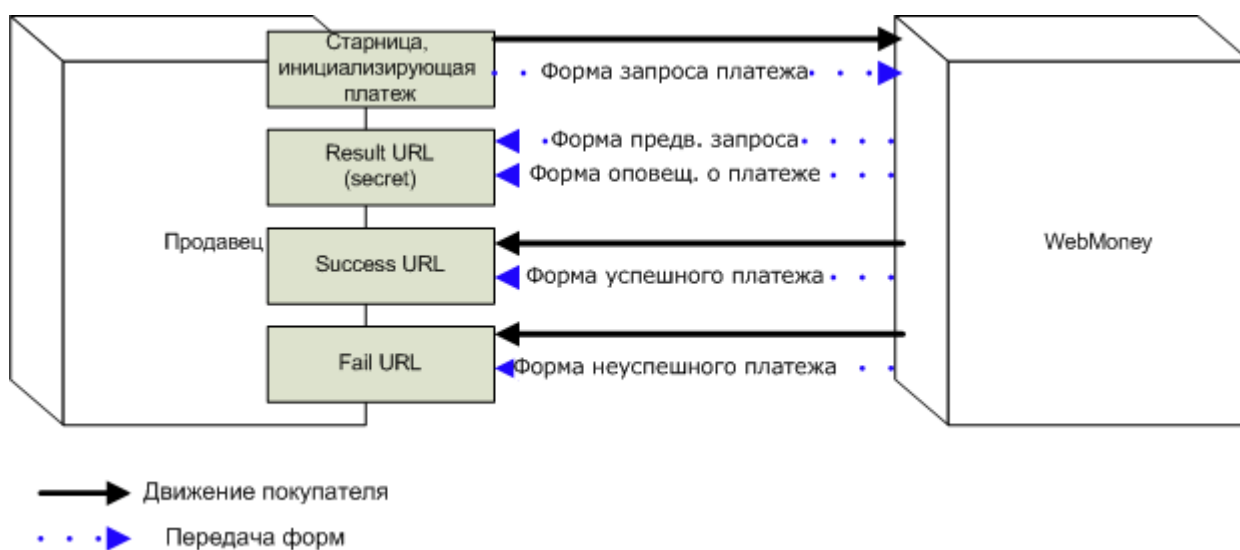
Старница, инициализирующая платеж

Форма запроса платежа

Форма предв. запроса

Result URL (secret)

Форма оповещ. о платеже

Продавец

Success URL

WebMoney

Форма успешного платежа

Fail URL

Форма неуспешного платежа

Движение покупателя

Передача форм